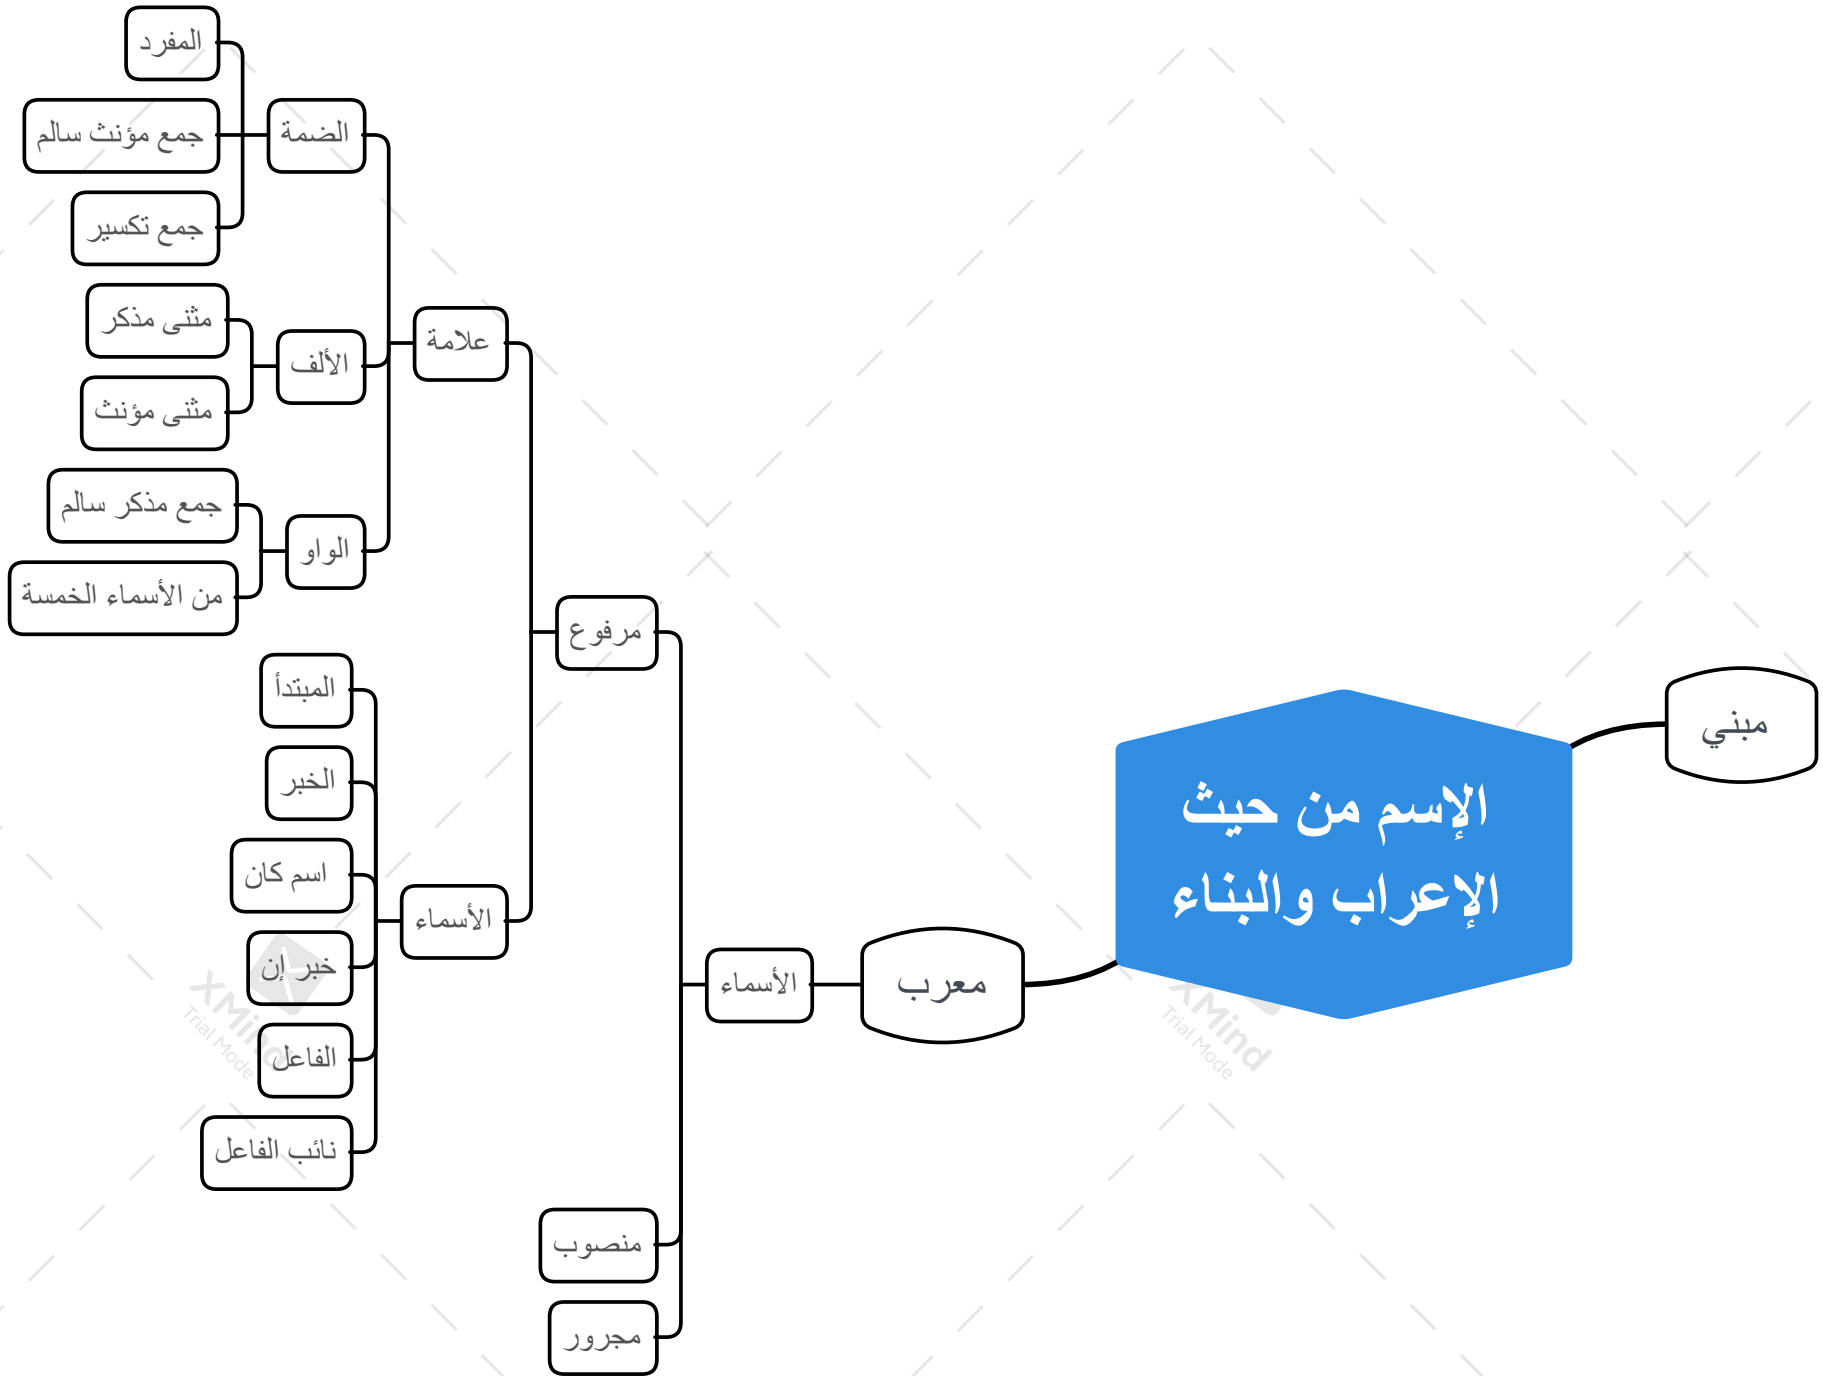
الإسم من حيث الإعراب والبناء

مبني

معرب

الأسماء

مرفوع

علامة

الضمة

المفرد

جمع مؤنث سالم

جمع تكسير

الألف

مثنى مذكر

مثنى مؤنث

الواو

جمع مذكر سالم

من الأسماء الخمسة

الأسماء

المبتدأ

الخبر

اسم كان

خبر إن

الفاعل

نائب الفاعل

منصوب

مجرور

XMind
Trial Mode

XMind
Trial Mode